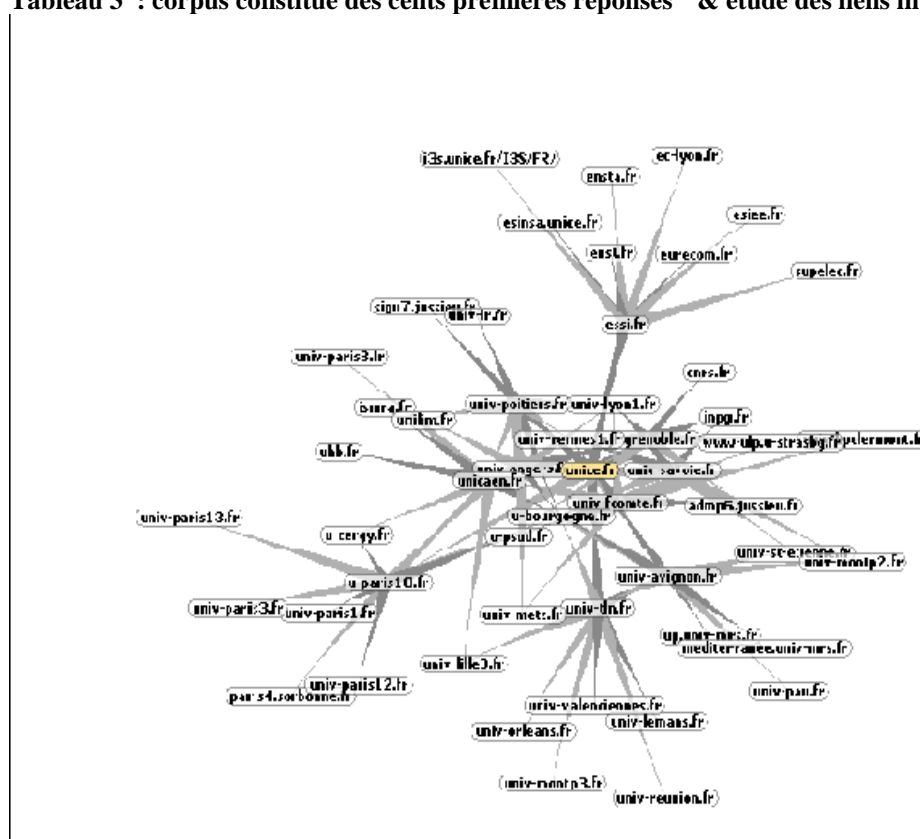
Tableau 5 : corpus constitué des cents premières réponses & étude des liens in

i3s.unice.fr/I3S/FR/
ec-lyon.fr
ensta.fr
esiee.fr
esinsa.unice.fr
enst.fr
eurecom.fr
supelec.fr
sign7.jussieu.fr
univ-lr.fr
essi.fr
univ-paris3.fr
cnrs.fr
univ-poitiers.fr
univ-lyon1.fr
bourg.fr
unilim.fr
inpg.fr
univ-rennes1.fr
grenoble.fr
www-ulp.u-strasbg.fr
u-clermont.fr
ubb.fr
univ-angers.fr
unice.fr
univ-savoie.fr
unicaen.fr
univ-fcomte.fr
admp6.jussieu.fr
u-bourgogne.fr
univ-paris13.fr
u-cergy.fr
u-psud.fr
univ-st-etienne.fr
univ-montp2.fr
univ-avignon.fr
u-paris10.fr
univ-paris3.fr
univ-paris1.fr
univ-metz.fr
univ-tln.fr
up.univ-mrs.fr
mediterranee.univ-mrs.fr
univ-lille3.fr
univ-paris12.fr
paris4.sorbonne.fr
univ-pau.fr
univ-valenciennes.fr
univ-orleans.fr
univ-lemans.fr
univ-montp3.fr
univ-reunion.fr